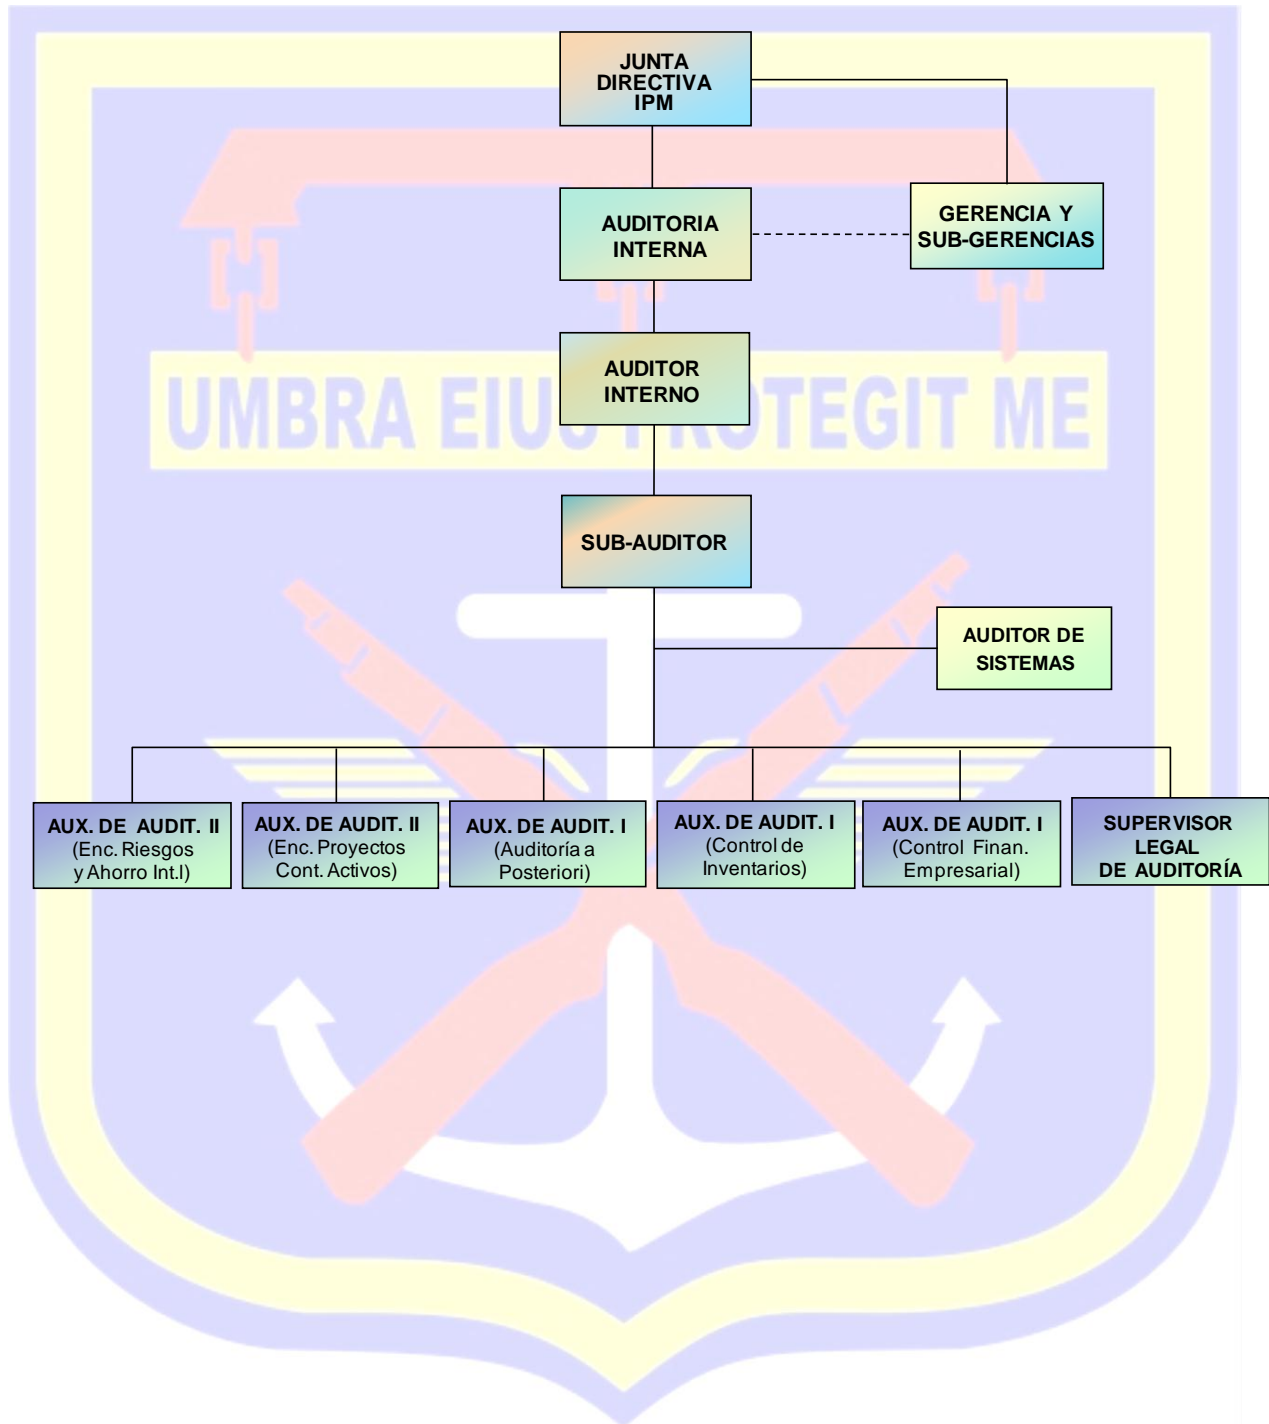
JUNTA DIRECTIVA IPM

AUDITORIA INTERNA

GERENCIA Y SUB-GERENCIAS

AUDITOR INTERNO

UMBRA EIU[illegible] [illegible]TEGIT ME

SUB-AUDITOR

AUDITOR DE SISTEMAS

AUX. DE AUDIT. II (Enc. Riesgos y Ahorro Int.l)

AUX. DE AUDIT. II (Enc. Proyectos Cont. Activos)

AUX. DE AUDIT. I (Auditoría a Posteriori)

AUX. DE AUDIT. I (Control de Inventarios)

AUX. DE AUDIT. I (Control Finan. Empresarial)

SUPERVISOR LEGAL DE AUDITORÍA